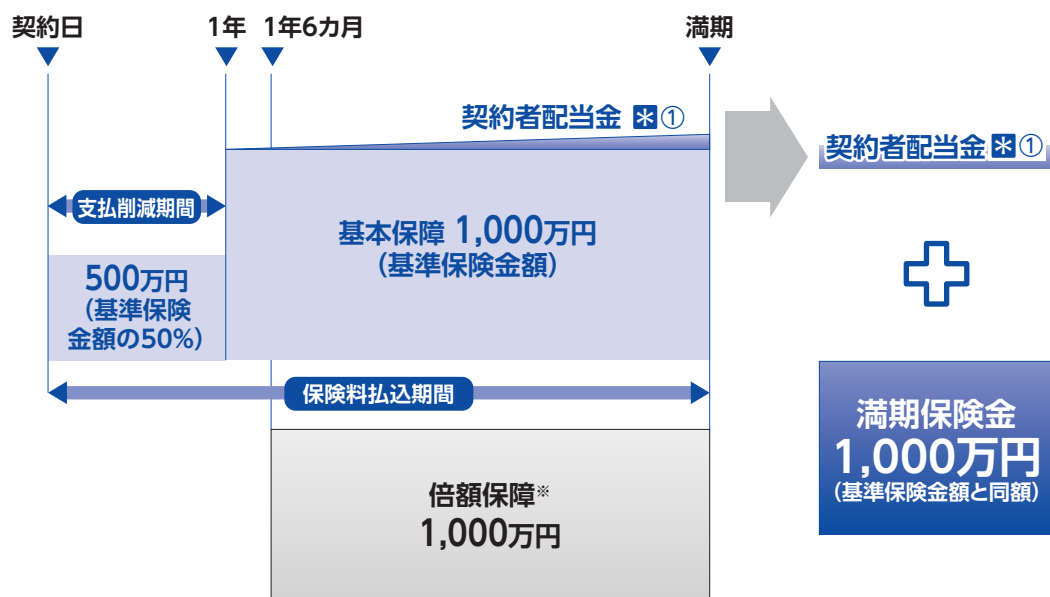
契約日

1年

1年6カ月

満期

契約者配当金 ＊①

支払削減期間

500万円
（基準保険金額の50%）

基本保障 1,000万円
（基準保険金額）

保険料払込期間

倍額保障※
1,000万円

契約者配当金 ＊①

満期保険金
1,000万円
（基準保険金額と同額）